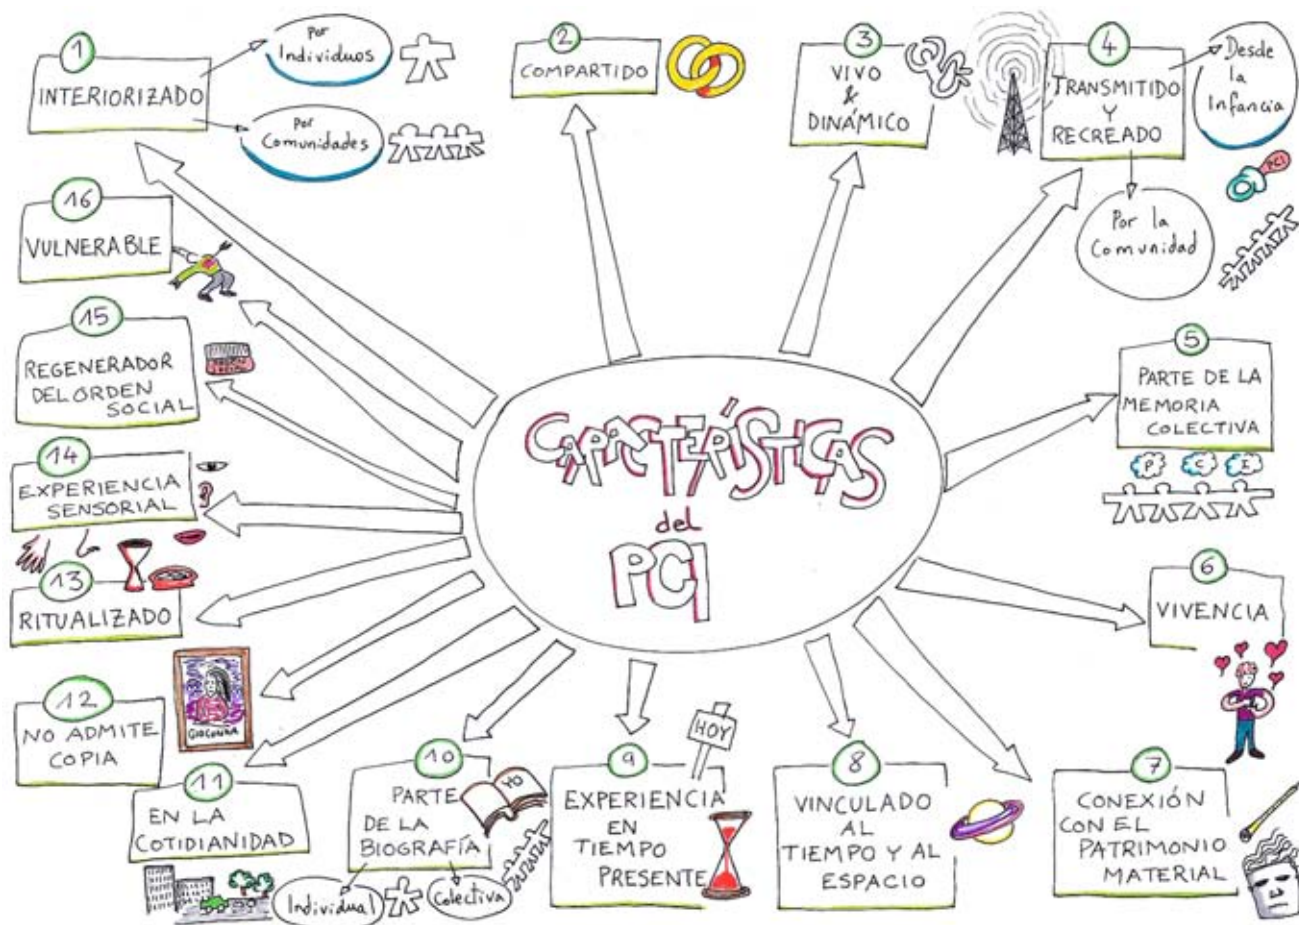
CARACTERÍSTICAS del PCI

1
INTERIORIZADO
Por Individuos
Por Comunidades

2
COMPARTIDO

3
VIVO & DINÁMICO

4
TRANSMITIDO Y RECREADO
Desde la Infancia
Por la Comunidad
PCI

5
PARTE DE LA MEMORIA COLECTIVA
P C I

6
VIVENCIA

7
CONEXIÓN CON EL PATRIMONIO MATERIAL

8
VINCULADO AL TIEMPO Y AL ESPACIO

9
EXPERIENCIA EN TIEMPO PRESENTE
HOY

10
PARTE DE LA BIOGRAFÍA
YO
Individual
Colectiva

11
EN LA COTIDIANIDAD

12
NO ADMITE COPIA
GIOCONDA

13
RITUALIZADO

14
EXPERIENCIA SENSORIAL

15
REGENERADOR DEL ORDEN SOCIAL

16
VULNERABLE